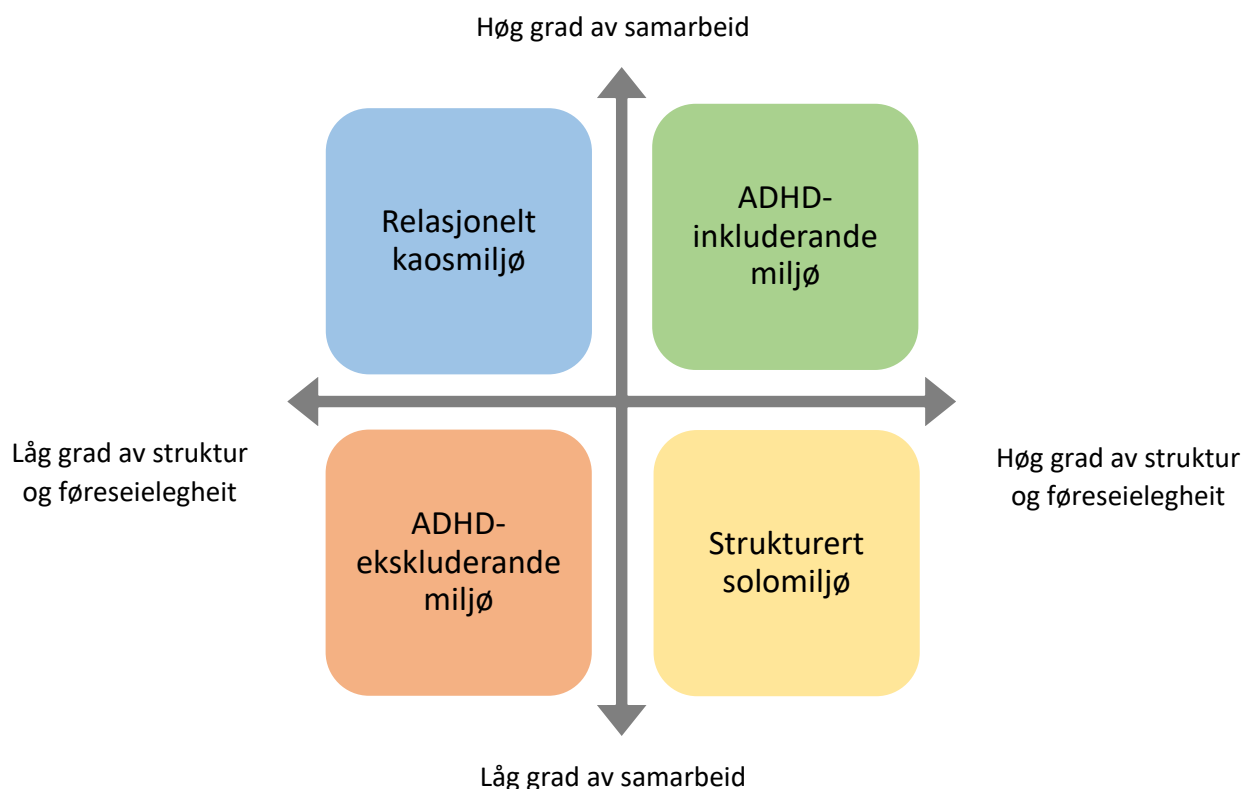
Høg grad av samarbeid

Relasjonelt kaosmiljø

ADHD-inkluderande miljø

Låg grad av struktur og føreseielegheit

Høg grad av struktur og føreseielegheit

ADHD-ekskluderande miljø

Strukturert solomiljø

Låg grad av samarbeid